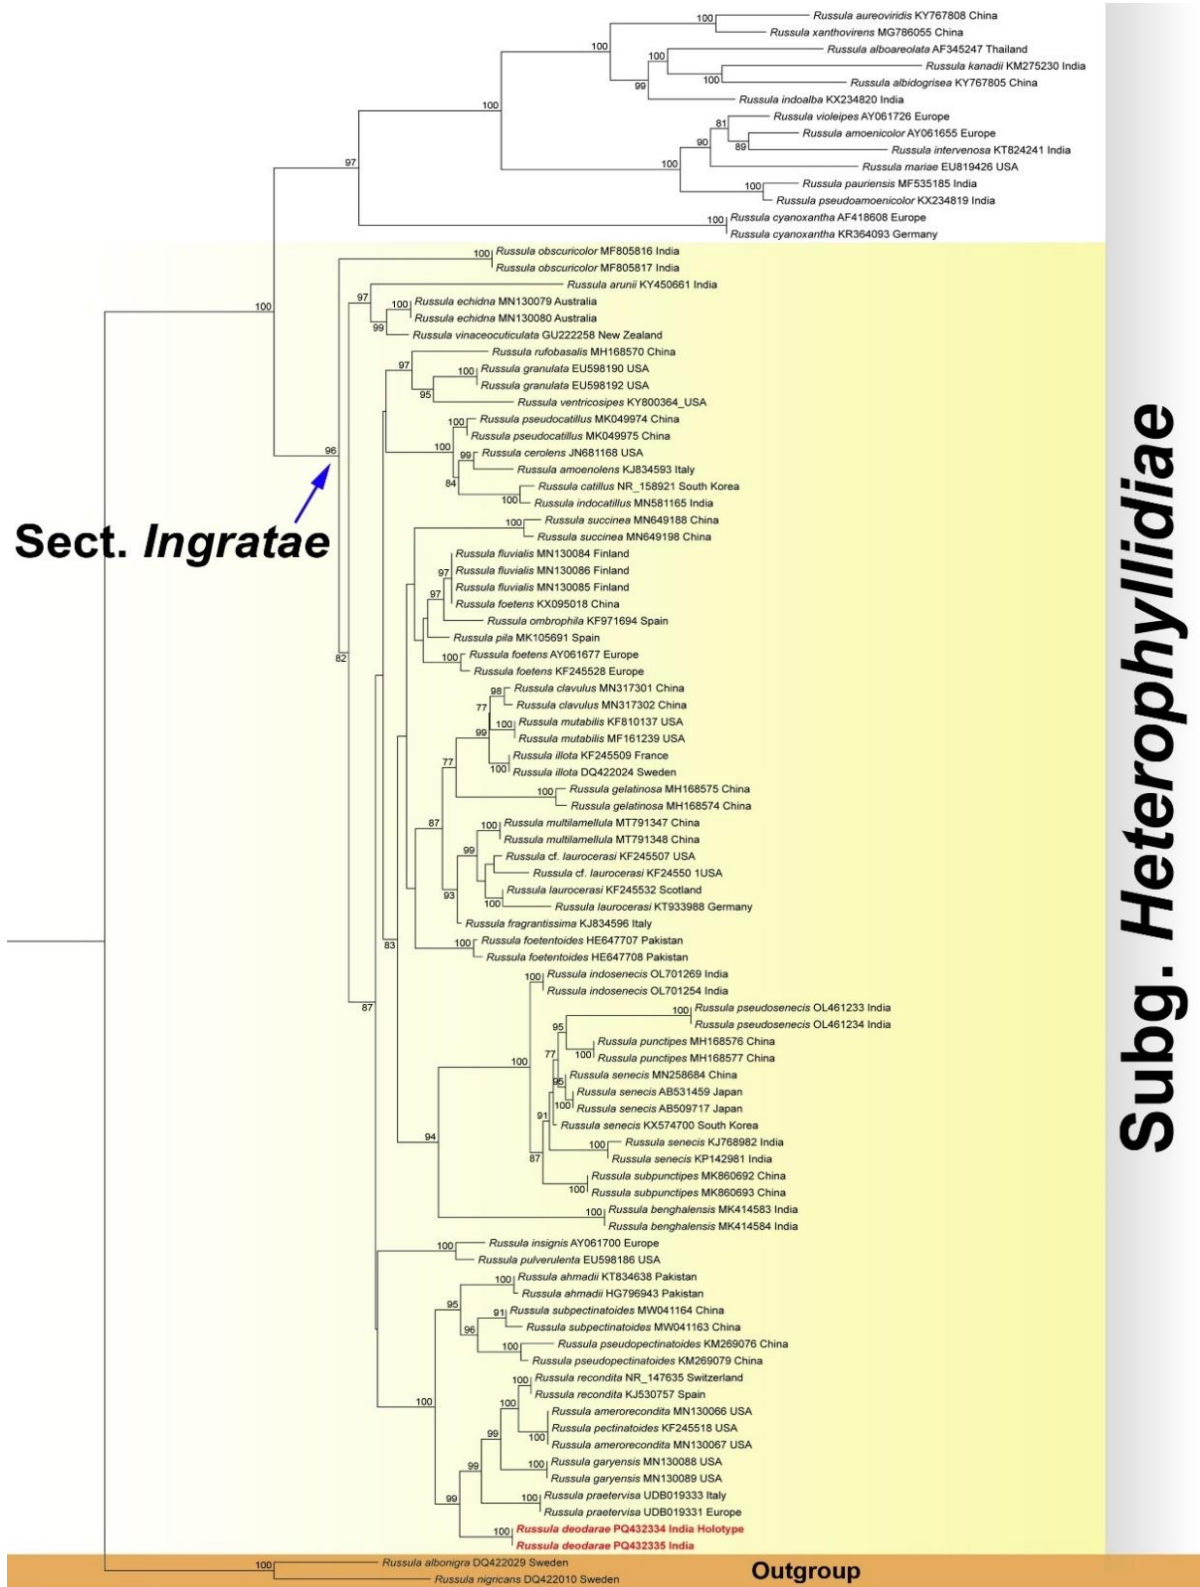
100 Russula aureoviridis KY767808 China
Russula xanthovirens MG786055 China
100
100 Russula alboareolata AF345247 Thailand
Russula kanadii KM275230 India
100
99 Russula albidogrisea KY767805 China
100
Russula indoalba KX234820 India
81 Russula violeipes AY061726 Europe
Russula amoenicolor AY061655 Europe
90
89 Russula intervenosa KT824241 India
97
100
Russula mariae EU819426 USA
100 Russula pauriensis MF535185 India
Russula pseudoamoenicolor KX234819 India
100 Russula cyanoxantha AF418608 Europe
Russula cyanoxantha KR364093 Germany
100 Russula obscuricolor MF805816 India
Russula obscuricolor MF805817 India
Russula arunii KY450661 India
97
100 Russula echidna MN130079 Australia
100
Russula echidna MN130080 Australia
99
Russula vinaceocuticulata GU222258 New Zealand
Russula rufobasalis MH168570 China
97
100 Russula granulata EU598190 USA
Russula granulata EU598192 USA
95
Russula ventricosipes KY800364_USA
100 Russula pseudocatillus MK049974 China
Russula pseudocatillus MK049975 China
100
96
99 Russula cerolens JN681168 USA
Russula amoenolens KJ834593 Italy
84
Russula catillus NR_158921 South Korea
100 Russula indocatillus MN581165 India
Sect. Ingratae
100 Russula succinea MN649188 China
Russula succinea MN649198 China
Russula fluvialis MN130084 Finland
97 Russula fluvialis MN130086 Finland
Russula fluvialis MN130085 Finland
97
Russula foetens KX095018 China
Russula ombrophila KF971694 Spain
Russula pila MK105691 Spain
82
100 Russula foetens AY061677 Europe
Russula foetens KF245528 Europe
98 Russula clavulus MN317301 China
77
Russula clavulus MN317302 China
100 Russula mutabilis KF810137 USA
99
Russula mutabilis MF161239 USA
Russula illota KF245509 France
77
100 Russula illota DQ422024 Sweden
100 Russula gelatinosa MH168575 China
Russula gelatinosa MH168574 China
87
100 Russula multilamellula MT791347 China
Russula multilamellula MT791348 China
99
Russula cf. laurocerasi KF245507 USA
Russula cf. laurocerasi KF24550 1USA
93
Russula laurocerasi KF245532 Scotland
100 Russula laurocerasi KT933988 Germany
Russula fragrantissima KJ834596 Italy
100 Russula foetentoides HE647707 Pakistan
83
Russula foetentoides HE647708 Pakistan
100 Russula indosenecis OL701269 India
Russula indosenecis OL701254 India
87
100 Russula pseudosenecis OL461233 India
Russula pseudosenecis OL461234 India
95
Russula punctipes MH168576 China
77
100 Russula punctipes MH168577 China
100
Russula senecis MN258684 China
95
Russula senecis AB531459 Japan
100 Russula senecis AB509717 Japan
91
Russula senecis KX574700 South Korea
94
100 Russula senecis KJ768982 India
87
Russula senecis KP142981 India
Russula subpunctipes MK860692 China
100 Russula subpunctipes MK860693 China
100 Russula benghalensis MK414583 India
Russula benghalensis MK414584 India
100 Russula insignis AY061700 Europe
Russula pulverulenta EU598186 USA
100 Russula ahmadii KT834638 Pakistan
Russula ahmadii HG796943 Pakistan
95
91 Russula subpectinatoides MW041164 China
96
Russula subpectinatoides MW041163 China
100
Russula pseudopectinatoides KM269076 China
Russula pseudopectinatoides KM269079 China
100 Russula recondita NR_147635 Switzerland
Russula recondita KJ530757 Spain
100
100
Russula amerorecondita MN130066 USA
99
Russula pectinatoides KF245518 USA
100 Russula amerorecondita MN130067 USA
99
100 Russula garyensis MN130088 USA
Russula garyensis MN130089 USA
99
100 Russula praetervisa UDB019333 Italy
Russula praetervisa UDB019331 Europe
100 Russula deodarae PQ432334 India Holotype
Russula deodarae PQ432335 India
Subg. Heterophyllidiae
100 Russula albonigra DQ422029 Sweden
Russula nigricans DQ422010 Sweden
Outgroup